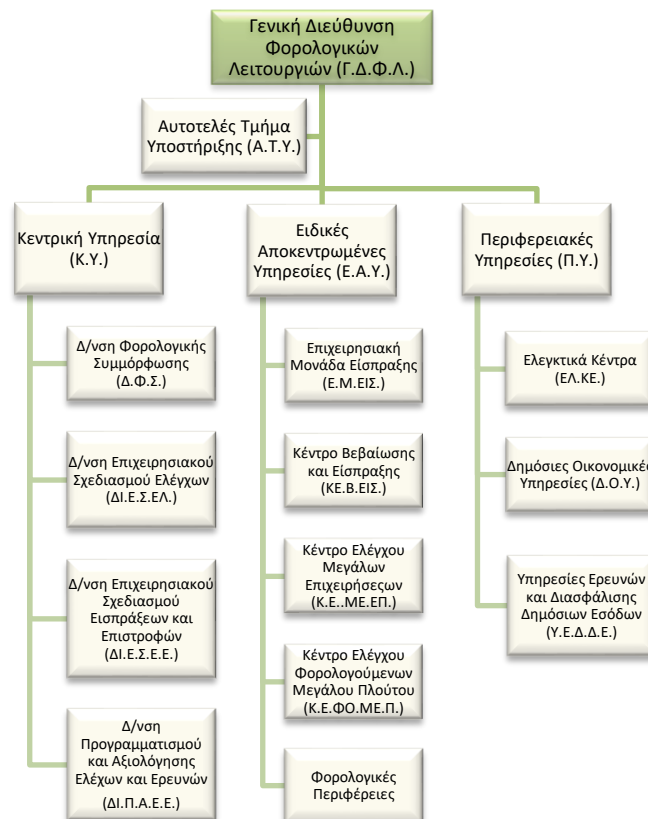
Γενική Διεύθυνση Φορολογικών Λειτουργιών (Γ.Δ.Φ.Λ.)

Αυτοτελές Τμήμα Υποστήριξης (Α.Τ.Υ.)

Κεντρική Υπηρεσία (Κ.Υ.)

Δ/νση Φορολογικής Συμμόρφωσης (Δ.Φ.Σ.)

Δ/νση Επιχειρησιακού Σχεδιασμού Ελέγχων (ΔΙ.Ε.Σ.ΕΛ.)

Δ/νση Επιχειρησιακού Σχεδιασμού Εισπράξεων και Επιστροφών (ΔΙ.Ε.Σ.Ε.Ε.)

Δ/νση Προγραμματισμού και Αξιολόγησης Ελέχων και Ερευνών (ΔΙ.Π.Α.Ε.Ε.)

Ειδικές Αποκεντρωμένες Υπηρεσίες (Ε.Α.Υ.)

Επιχειρησιακή Μονάδα Είσπραξης (Ε.Μ.ΕΙΣ.)

Κέντρο Βεβαίωσης και Είσπραξης (ΚΕ.Β.ΕΙΣ.)

Κέντρο Ελέγχου Μεγάλων Επιχειρήσεων (Κ.Ε..ΜΕ.ΕΠ.)

Κέντρο Ελέγχου Φορολογούμενων Μεγάλου Πλούτου (Κ.Ε.ΦΟ.ΜΕ.Π.)

Φορολογικές Περιφέρειες

Περιφερειακές Υπηρεσίες (Π.Υ.)

Ελεγκτικά Κέντρα (ΕΛ.ΚΕ.)

Δημόσιες Οικονομικές Υπηρεσίες (Δ.Ο.Υ.)

Υπηρεσίες Ερευνών και Διασφάλισης Δημόσιων Εσόδων (Υ.Ε.Δ.Δ.Ε.)